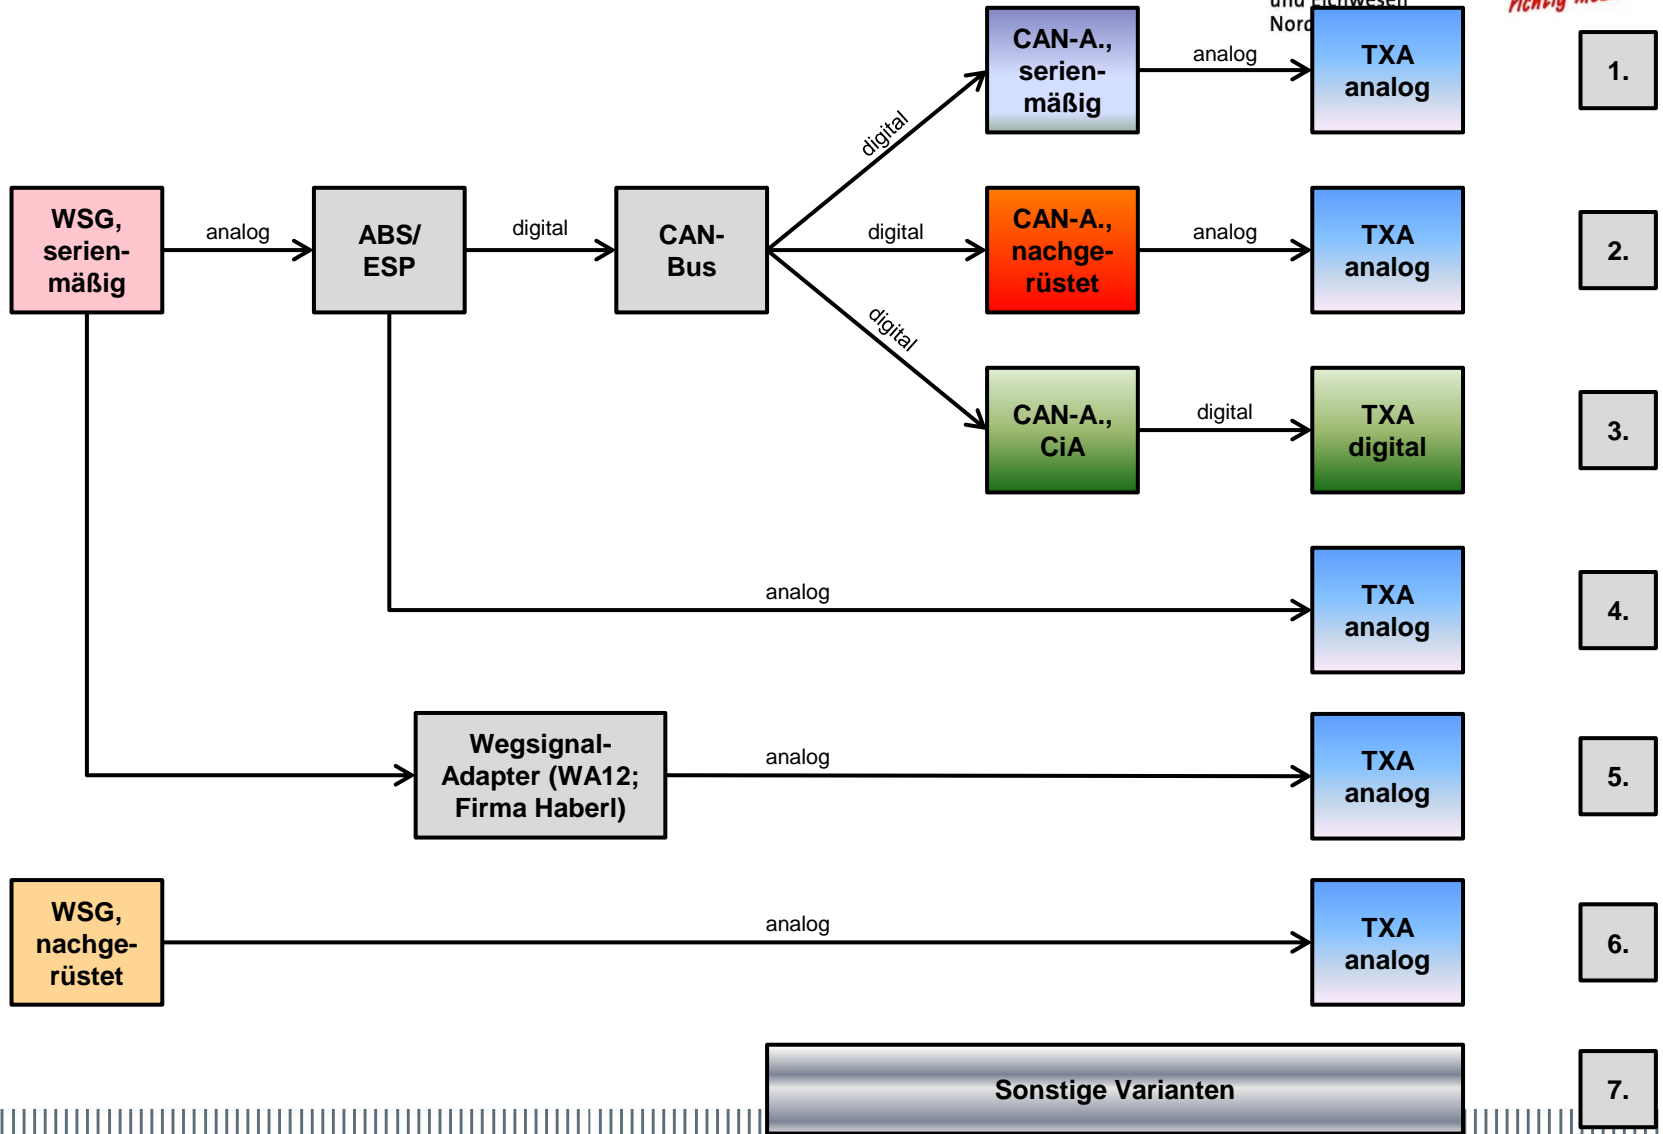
und Eichwesen
Nord

CAN-A., serien-mäßig
analog
TXA analog
1.

WSG, serien-mäßig
analog
ABS/ ESP
digital
CAN-Bus
digital
digital
CAN-A., nachge-rüstet
analog
TXA analog
2.

digital
CAN-A., CiA
digital
TXA digital
3.

analog
TXA analog
4.

Wegsignal-Adapter (WA12; Firma Haberl)
analog
TXA analog
5.

WSG, nachge-rüstet
analog
TXA analog
6.

Sonstige Varianten
7.